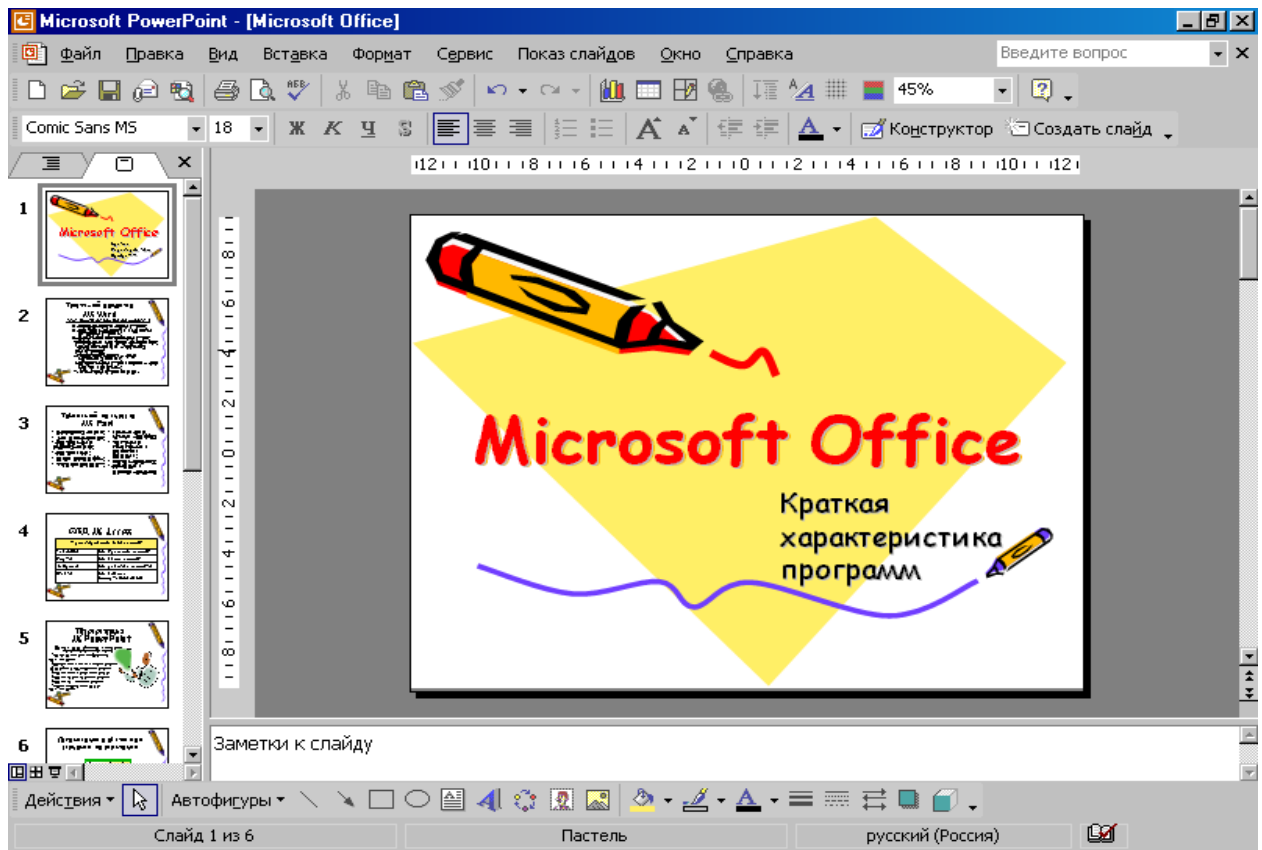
Microsoft PowerPoint - [Microsoft Office]

Файл Правка Вид Вставка Формат Сервис Показ слайдов Окно Справка

Введите вопрос

45%

Comic Sans MS 18 Ж К Ч S

Конструктор Создать слайд

12 10 8 6 4 2 0 2 4 6 8 10 12

1

2

3

4

5

6

Microsoft Office

Краткая характеристика программ

Заметки к слайду

Действия Автофигуры

Слайд 1 из 6 Пастель русский (Россия)